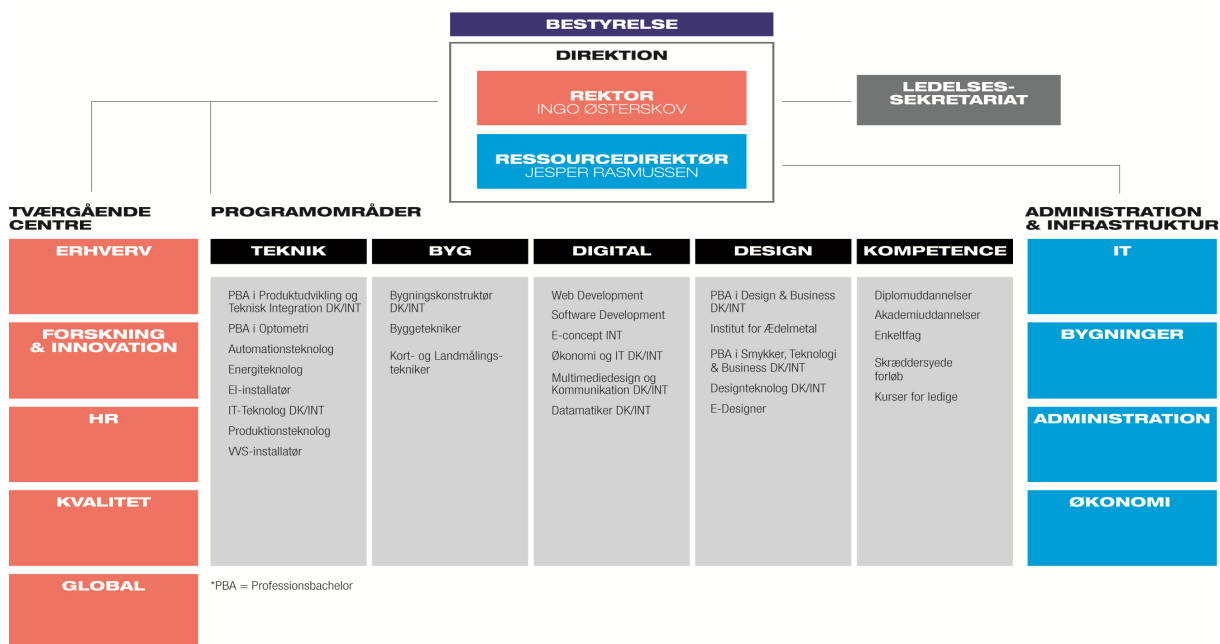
BESTYRELSE

DIREKTION

REKTOR
INGO ØSTERSKOV

RESSOURCEDIREKTØR
JESPER RASMUSSEN

LEDELSES-
SEKRETARIAT

TVÆRGÅENDE CENTRE

ERHVERV

FORSKNING & INNOVATION

HR

KVALITET

GLOBAL

PROGRAMOMRÅDER

TEKNIK

PBA i Produktudvikling og Teknisk Integration DK/INT
PBA i Optometri
Automationsteknolog
Energiteknolog
El-installatør
IT-Teknolog DK/INT
Produktionsteknolog
VVS-installatør

BYG

Bygningskonstruktør DK/INT
Byggetekniker
Kort- og Landmålingstekniker

DIGITAL

Web Development
Software Development
E-concept INT
Økonomi og IT DK/INT
Multimediedesign og Kommunikation DK/INT
Datamatiker DK/INT

DESIGN

PBA i Design & Business DK/INT
Institut for Ædelmetal
PBA i Smykker, Teknologi & Business DK/INT
Designteknolog DK/INT
E-Designer

KOMPETENCE

Diplomuddannelser
Akademiuddannelser
Enkeltfag
Skræddersyede forløb
Kurser for ledige

*PBA = Professionsbachelor

ADMINISTRATION & INFRASTRUKTUR

IT

BYGNINGER

ADMINISTRATION

ØKONOMI